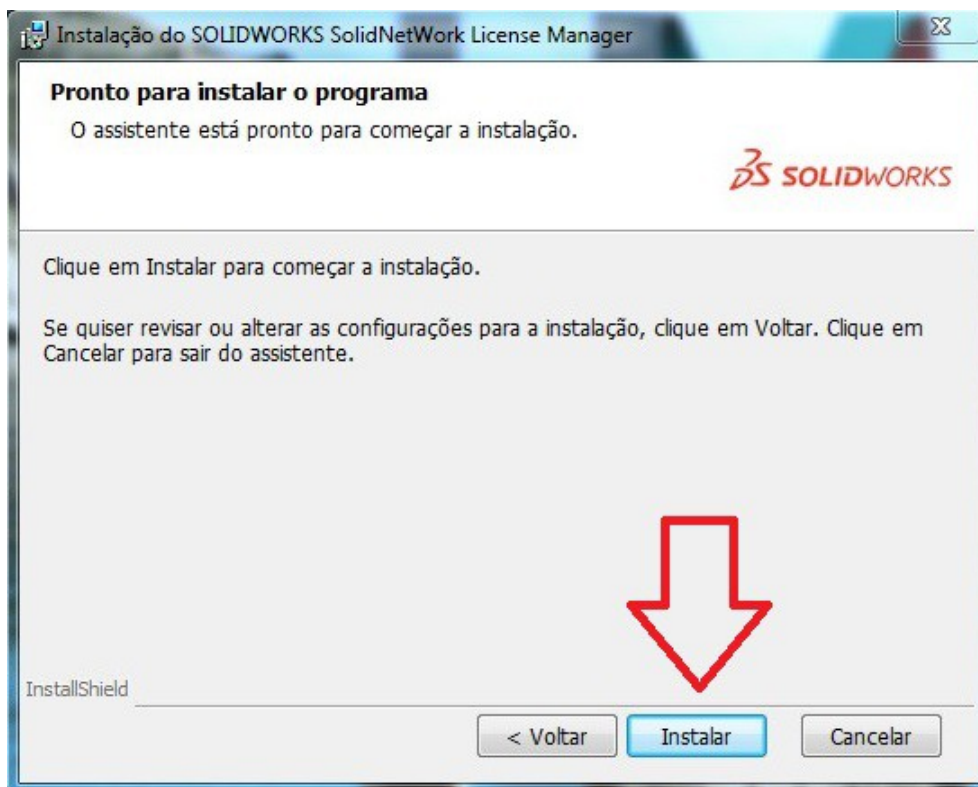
Instalação do SOLIDWORKS SolidNetWork License Manager

Pronto para instalar o programa

O assistente está pronto para começar a instalação.

SOLIDWORKS

Clique em Instalar para começar a instalação.

Se quiser revisar ou alterar as configurações para a instalação, clique em Voltar. Clique em Cancelar para sair do assistente.

InstallShield

< Voltar

Instalar

Cancelar